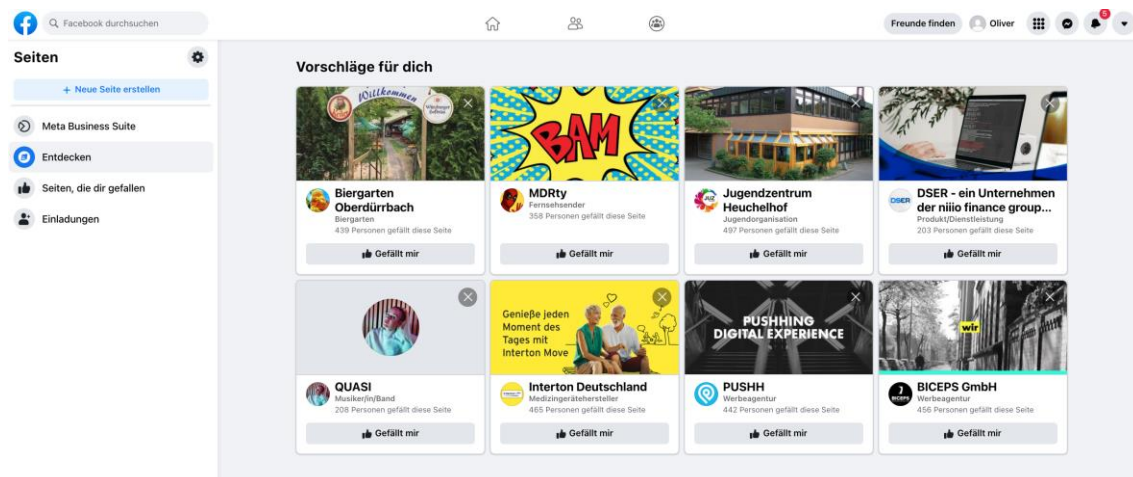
Facebook durchsuchen

Freunde finden Oliver

Seiten

+ Neue Seite erstellen

Meta Business Suite

Entdecken

Seiten, die dir gefallen

Einladungen

Vorschläge für dich

Willkommen

Biergarten Oberdürrbach
Biergarten
439 Personen gefällt diese Seite
Gefällt mir

BAM

MDRty
Fernsehsender
358 Personen gefällt diese Seite
Gefällt mir

Jugendzentrum Heuchelhof
Jugendorganisation
497 Personen gefällt diese Seite
Gefällt mir

DSER - ein Unternehmen der niiio finance group...
Produkt/Dienstleistung
203 Personen gefällt diese Seite
Gefällt mir

QUASI
Musiker/in/Band
208 Personen gefällt diese Seite
Gefällt mir

Genieße jeden Moment des Tages mit Interton Move

Interton Deutschland
Medizingerätehersteller
465 Personen gefällt diese Seite
Gefällt mir

PUSHHING DIGITAL EXPERIENCE

PUSHH
Werbeagentur
442 Personen gefällt diese Seite
Gefällt mir

wir

BICEPS GmbH
Werbeagentur
456 Personen gefällt diese Seite
Gefällt mir